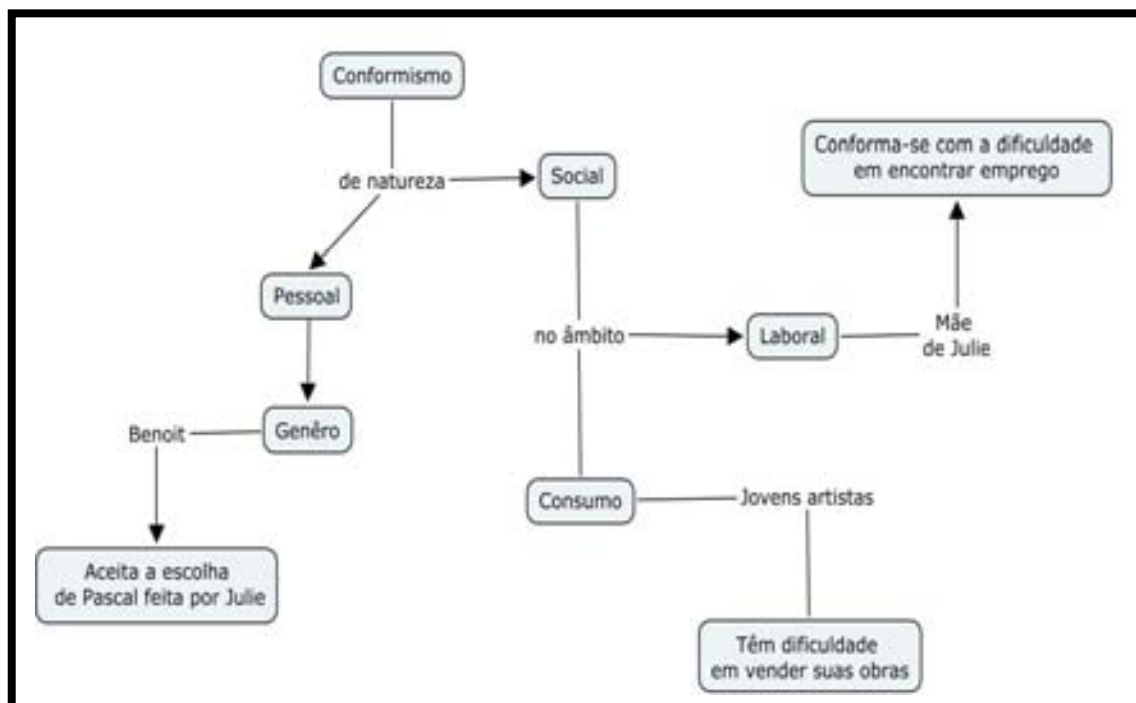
Conformismo

de natureza

Social

Conforma-se com a dificuldade em encontrar emprego

Pessoal

no âmbito

Laboral

Mãe de Julie

Genêro

Benoit

Aceita a escolha de Pascal feita por Julie

Consumo

Jovens artistas

Têm dificuldade em vender suas obras